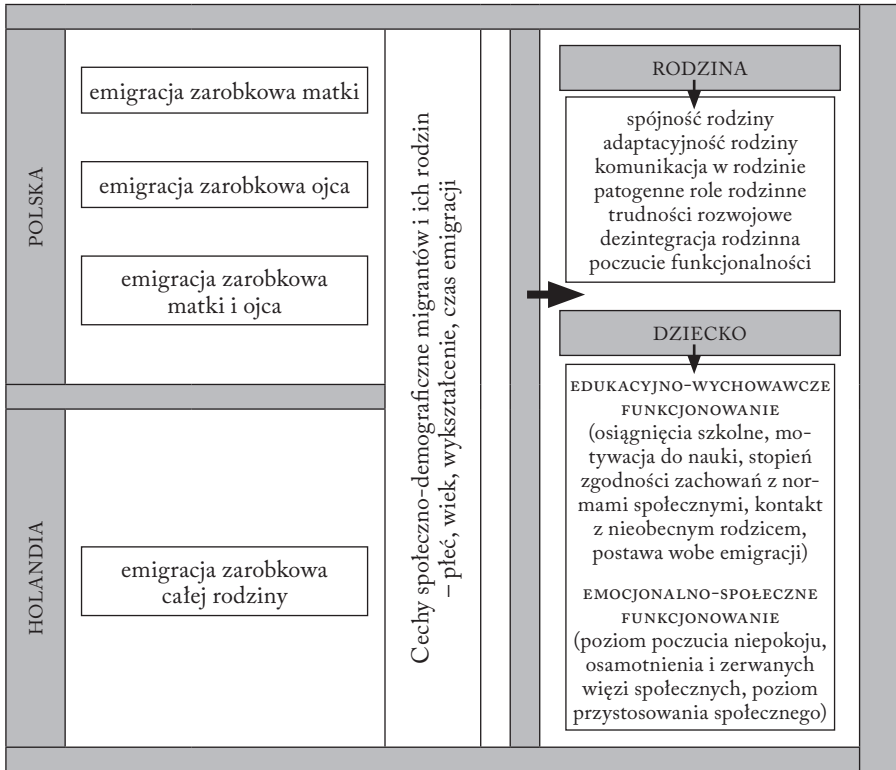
POLSKA

emigracja zarobkowa matki

emigracja zarobkowa ojca

emigracja zarobkowa matki i ojca

HOLANDIA

emigracja zarobkowa całej rodziny

Cechy społeczno-demograficzne migrantów i ich rodzin – płeć, wiek, wykształcenie, czas emigracji

RODZINA

spójność rodziny
adaptacyjność rodziny
komunikacja w rodzinie
patogenne role rodzinne
trudności rozwojowe
dezintegracja rodzinna
poczucie funkcjonalności

DZIECKO

EDUKACYJNO-WYCHOWAWCZE FUNKCJONOWANIE
(osiągnięcia szkolne, motywacja do nauki, stopień zgodności zachowań z normami społecznymi, kontakt z nieobecnym rodzicem, postawa wobe emigracji)

EMOCJONALNO-SPOŁECZNE FUNKCJONOWANIE
(poziom poczucia niepokoju, osamotnienia i zerwanych więzi społecznych, poziom przystosowania społecznego)